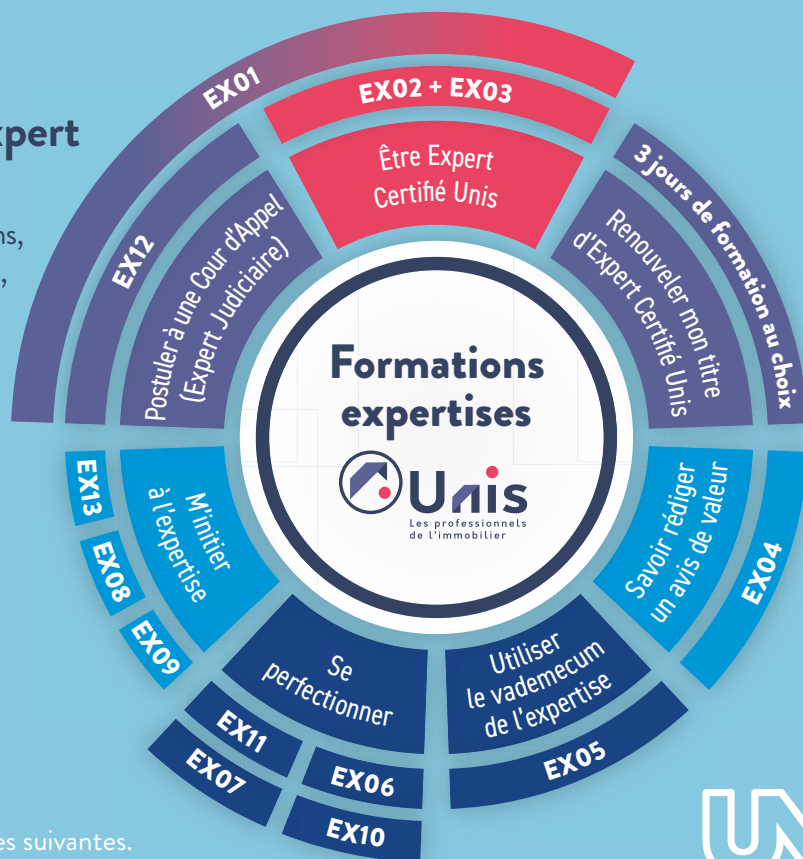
xpert

ns,

,

EX01

EX02 + EX03

Être Expert Certifié Unis

3 jours de formation au choix

Renouveler mon titre d'Expert Certifié Unis

EX12

Postuler à une Cour d'Appel (Expert Judiciaire)

Formations expertises

Unis
Les professionnels de l'immobilier

EX13

EX08

EX09

M'initier à l'expertise

Savoir rédiger un avis de valeur

EX04

Se perfectionner

Utiliser le vademecum de l'expertise

EX11

EX07

EX06

EX10

EX05

es suivantes.